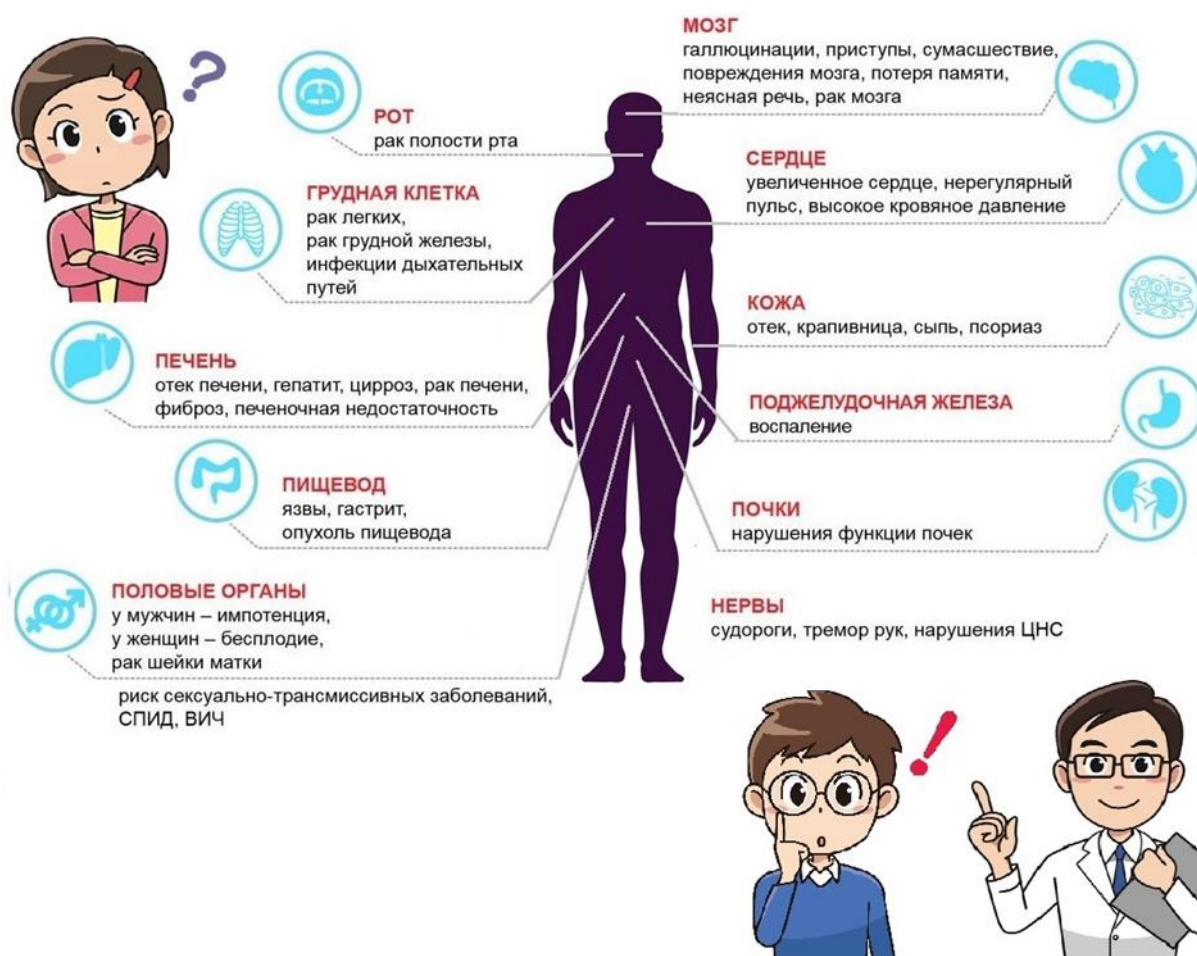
?

МОЗГ
галлюцинации, приступы, сумасшествие, повреждения мозга, потеря памяти, неясная речь, рак мозга

РОТ
рак полости рта

СЕРДЦЕ
увеличенное сердце, нерегулярный пульс, высокое кровяное давление

ГРУДНАЯ КЛЕТКА
рак легких,
рак грудной железы,
инфекции дыхательных путей

КОЖА
отек, крапивница, сыпь, псориаз

ПЕЧЕНЬ
отек печени, гепатит, цирроз, рак печени, фиброз, печеночная недостаточность

ПОДЖЕЛУДОЧНАЯ ЖЕЛЕЗА
воспаление

ПИЩЕВОД
язвы, гастрит,
опухоль пищевода

ПОЧКИ
нарушения функции почек

ПОЛОВЫЕ ОРГАНЫ
у мужчин – импотенция,
у женщин – бесплодие,
рак шейки матки

НЕРВЫ
судороги, тремор рук, нарушения ЦНС

риск сексуально-трансмиссивных заболеваний, СПИД, ВИЧ

!